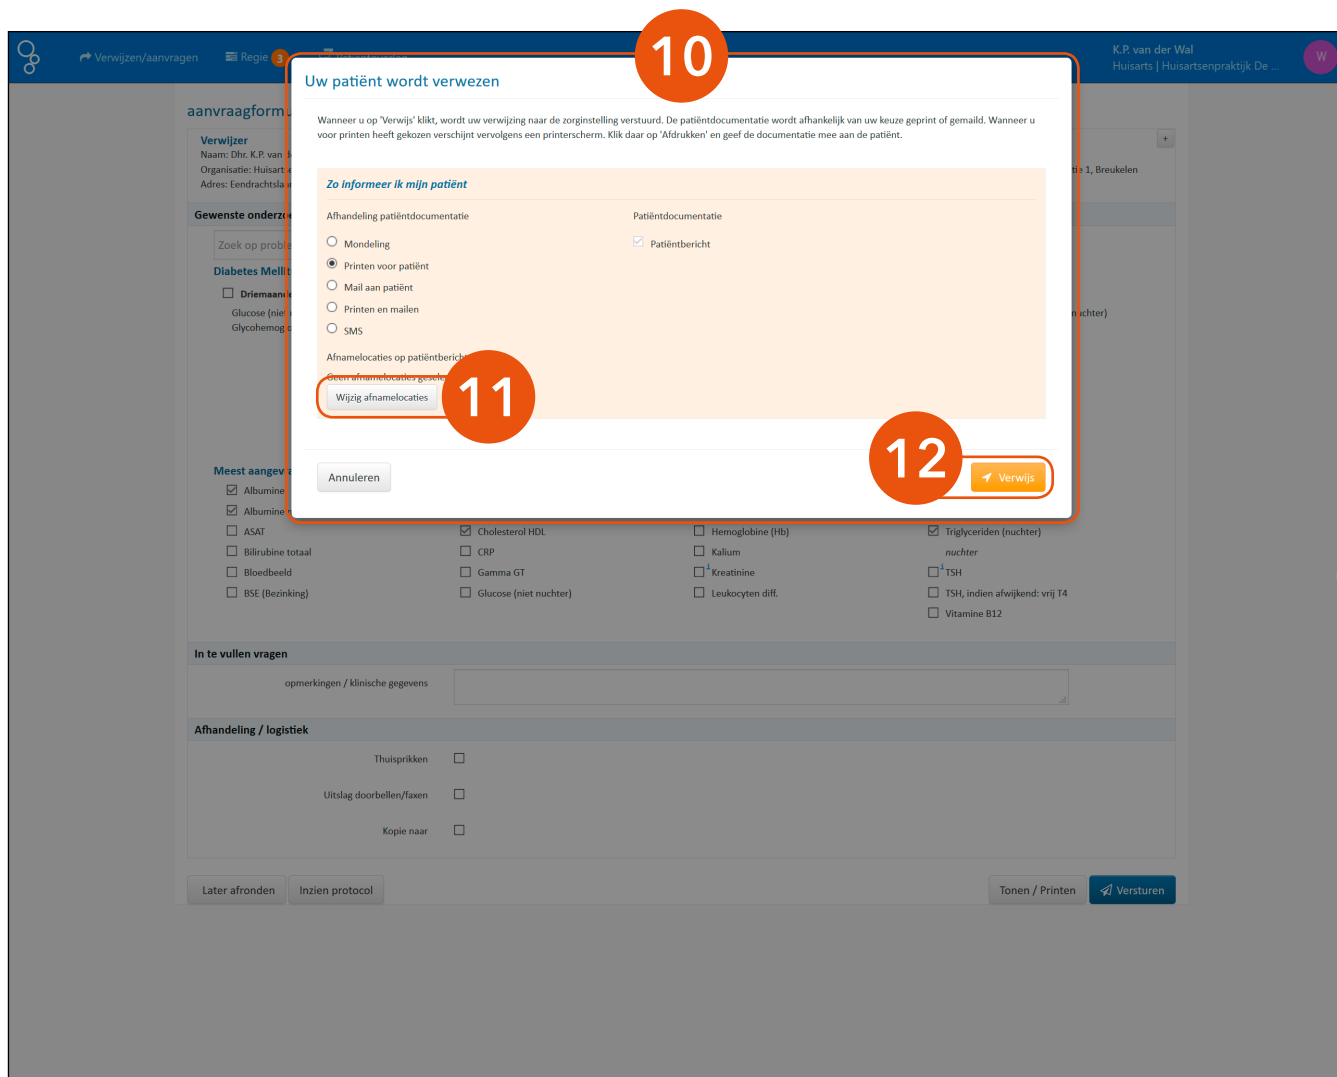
Verwijzen/aanvragen Regie 3

K.P. van der Wal
Huisarts | Huisartsenpraktijk De ...

W

aanvraagform

Verwijzer
Naam: Dhr. K.P. van
Organisatie: Huisart
Adres: Eendrachtsla

+

e 1, Breukelen

Gewenste onderz

Zoek op probl

Diabetes Melli

Driemaan

Glucose (nie

Glycohemog

ichter)

10

Uw patiënt wordt verwezen

Wanneer u op 'Verwijs' klikt, wordt uw verwijzing naar de zorginstelling verstuurd. De patiëntdocumentatie wordt afhankelijk van uw keuze geprint of gemaild. Wanneer u voor printen heeft gekozen verschijnt vervolgens een printerscherm. Klik daar op 'Afdrukken' en geef de documentatie mee aan de patiënt.

Zo informeer ik mijn patiënt

Afhandeling patiëntdocumentatie

Mondeling

Printen voor patiënt

Mail aan patiënt

Printen en mailen

SMS

Patiëntdocumentatie

Patiëntbericht

Afnamelocaties op patiëntbericht

Geen afnamelocaties gesel

Wijzig afnamelocaties

11

12

Annuleren

Verwijs

Meest aangev

Albumine

Albumine

ASAT

Bilirubine totaal

Bloedbeeld

BSE (Bezinking)

Cholesterol HDL

CRP

Gamma GT

Glucose (niet nuchter)

Hemoglobine (Hb)

Kalium

Kreatinine

Leukocyten diff.

Triglyceriden (nuchter)

nuchter

TSH

TSH, indien afwijkend: vrij T4

Vitamine B12

In te vullen vragen

opmerkingen / klinische gegevens

Afhandeling / logistiek

Thuisprikken

Uitslag doorbellen/faxen

Kopie naar

Later afronden

Inzien protocol

Tonen / Printen

Versturen